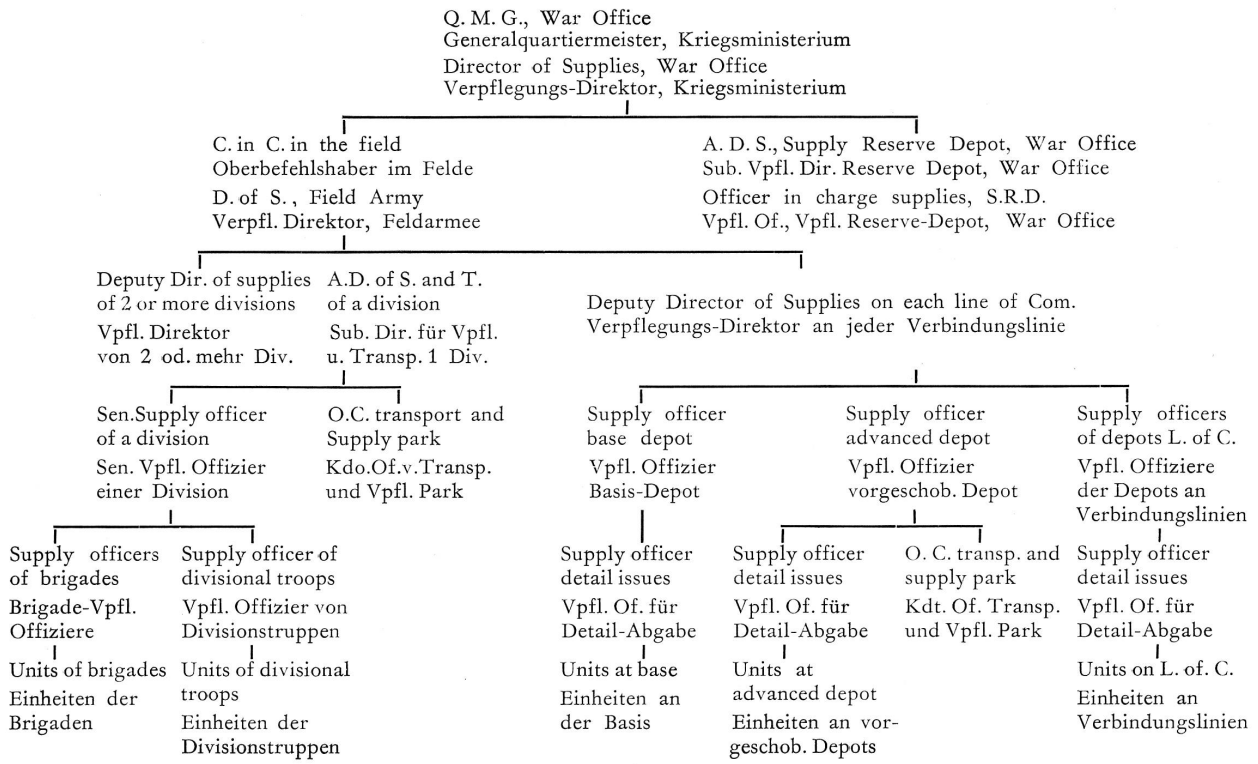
Q. M. G., War Office
Generalquartiermeister, Kriegsministerium
Director of Supplies, War Office
Verpflegungs-Direktor, Kriegsministerium

C. in C. in the field
Oberbefehlshaber im Felde
D. of S., Field Army
Verpfl. Direktor, Feldarmee

A. D. S., Supply Reserve Depot, War Office
Sub. Vpfl. Dir. Reserve Depot, War Office
Officer in charge supplies, S.R.D.
Vpfl. Of., Vpfl. Reserve-Depot, War Office

Deputy Dir. of supplies of 2 or more divisions
Vpfl. Direktor von 2 od. mehr Div.

A.D. of S. and T. of a division
Sub. Dir. für Vpfl. u. Transp. 1 Div.

Deputy Director of Supplies on each line of Com.
Verpflegungs-Direktor an jeder Verbindungslinie

Sen. Supply officer of a division
Sen. Vpfl. Offizier einer Division

O.C. transport and Supply park
Kdo.Of.v.Transp. und Vpfl. Park

Supply officer base depot
Vpfl. Offizier Basis-Depot

Supply officer advanced depot
Vpfl. Offizier vorgeschob. Depot

Supply officers of depots L. of C.
Vpfl. Offiziere der Depots an Verbindungslinien

Supply officers of brigades
Brigade-Vpfl. Offiziere
Units of brigades
Einheiten der Brigaden

Supply officer of divisional troops
Vpfl. Offizier von Divisionstruppen
Units of divisional troops
Einheiten der Divisionstruppen

Supply officer detail issues
Vpfl. Of. für Detail-Abgabe
Units at base
Einheiten an der Basis

Supply officer detail issues
Vpfl. Of. für Detail-Abgabe
Units at advanced depot
Einheiten an vorgeschob. Depots

O. C. transp. and supply park
Kdt. Of. Transp. und Vpfl. Park

Supply officer detail issues
Vpfl. Of. für Detail-Abgabe
Units on L. of. C.
Einheiten an Verbindungslinien